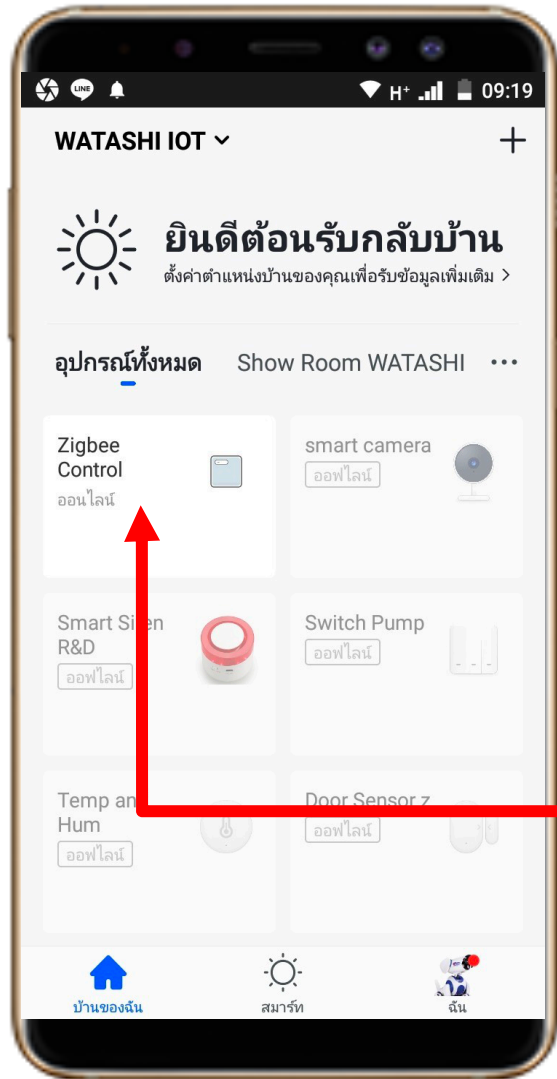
LINE

H+ 09:19

WATASHI IOT

+

ยินดีต้อนรับกลับบ้าน

ตั้งค่าตำแหน่งบ้านของคุณเพื่อรับข้อมูลเพิ่มเติม >

อุปกรณ์ทั้งหมด Show Room WATASHI ···

Zigbee Control
ออนไลน์

smart camera
ออฟไลน์

Smart Si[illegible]en R&D
ออฟไลน์

Switch Pump
ออฟไลน์

Temp an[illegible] Hum
ออฟไลน์

Door Sensor z
ออฟไลน์

บ้านของฉัน

สมาร์ท

ฉัน